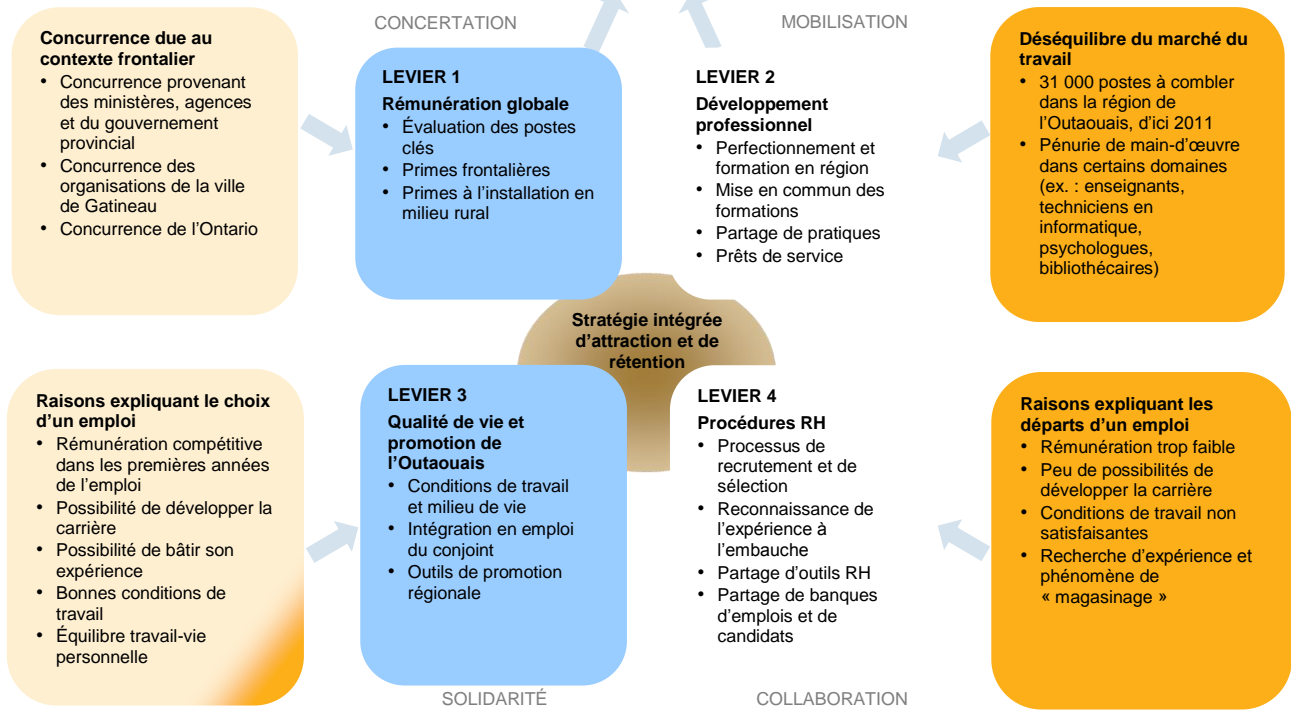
CONCERTATION

MOBILISATION

**Concurrence due au contexte frontalier**
- Concurrence provenant des ministères, agences et du gouvernement provincial
- Concurrence des organisations de la ville de Gatineau
- Concurrence de l'Ontario

**LEVIER 1**
**Rémunération globale**
- Évaluation des postes clés
- Primes frontalières
- Primes à l'installation en milieu rural

**LEVIER 2**
**Développement professionnel**
- Perfectionnement et formation en région
- Mise en commun des formations
- Partage de pratiques
- Prêts de service

**Déséquilibre du marché du travail**
- 31 000 postes à combler dans la région de l'Outaouais, d'ici 2011
- Pénurie de main-d'œuvre dans certains domaines (ex. : enseignants, techniciens en informatique, psychologues, bibliothécaires)

**Stratégie intégrée d'attraction et de rétention**

**Raisons expliquant le choix d'un emploi**
- Rémunération compétitive dans les premières années de l'emploi
- Possibilité de développer la carrière
- Possibilité de bâtir son expérience
- Bonnes conditions de travail
- Équilibre travail-vie personnelle

**LEVIER 3**
**Qualité de vie et promotion de l'Outaouais**
- Conditions de travail et milieu de vie
- Intégration en emploi du conjoint
- Outils de promotion régionale

**LEVIER 4**
**Procédures RH**
- Processus de recrutement et de sélection
- Reconnaissance de l'expérience à l'embauche
- Partage d'outils RH
- Partage de banques d'emplois et de candidats

**Raisons expliquant les départs d'un emploi**
- Rémunération trop faible
- Peu de possibilités de développer la carrière
- Conditions de travail non satisfaisantes
- Recherche d'expérience et phénomène de « magasinage »

SOLIDARITÉ

COLLABORATION